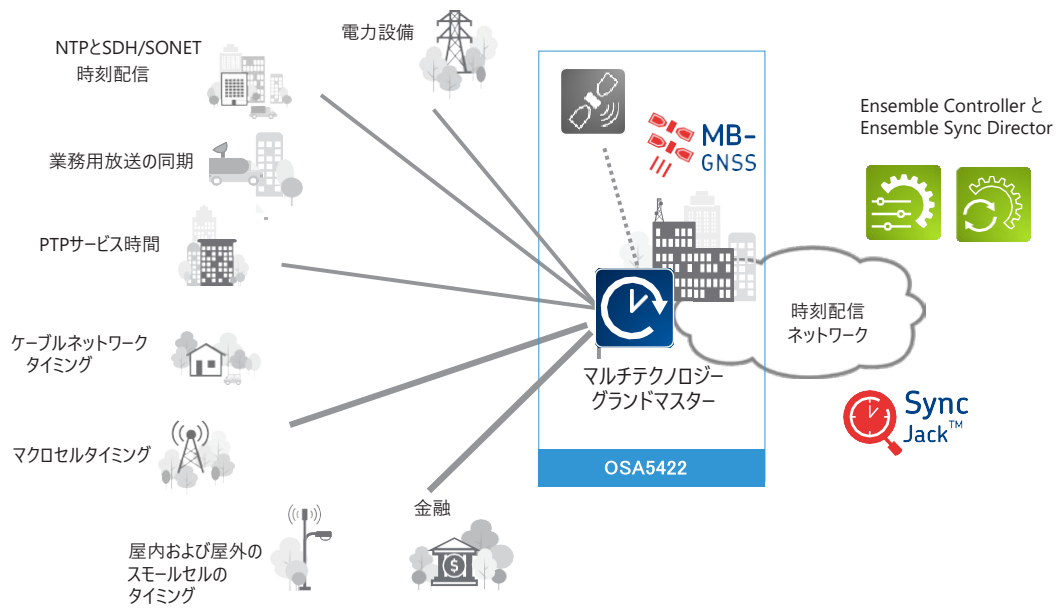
NTPとSDH/SONET
時刻配信

電力設備

業務用放送の同期

PTPサービス時間

ケーブルネットワーク
タイミング

マクロセルタイミング

屋内および屋外の
スモールセルの
タイミング

金融

MB-
GNSS

マルチテクノロジー
グランドマスター

OSA5422

時刻配信
ネットワーク

Ensemble Controller と
Ensemble Sync Director

Sync
Jack™